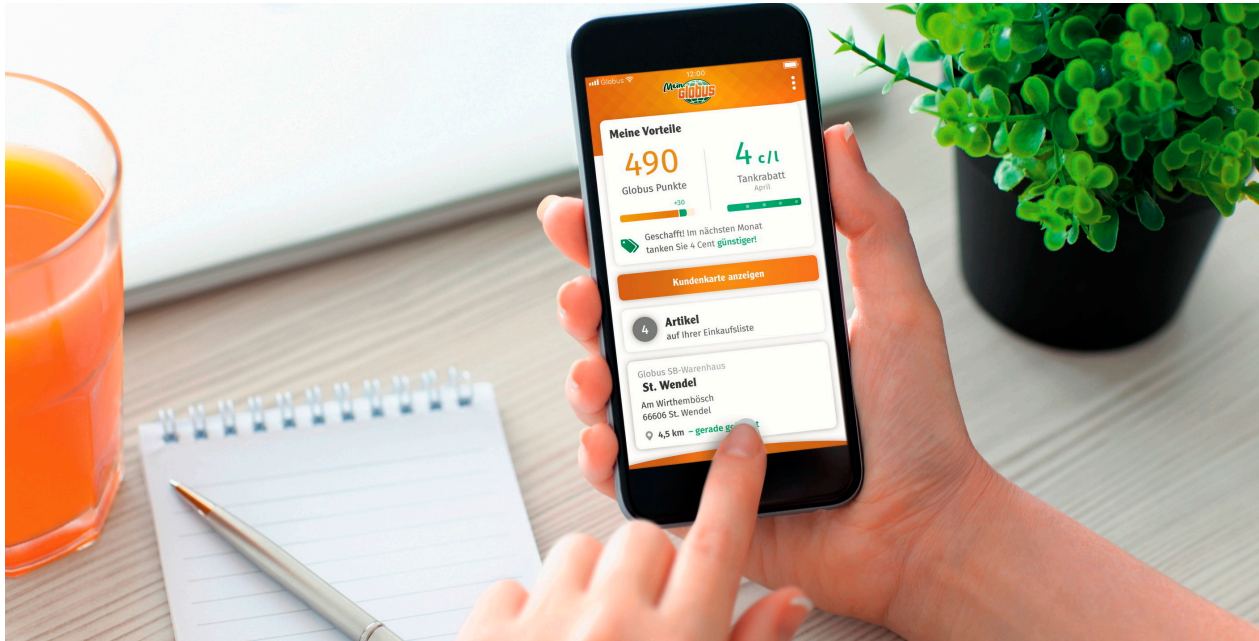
Globus 12:00

Mein Globus

Meine Vorteile

490
Globus Punkte
+30

4 c/l
Tankrabatt
April

Geschafft! Im nächsten Monat tanken Sie 4 Cent günstiger!

Kundenkarte anzeigen

4 Artikel
auf Ihrer Einkaufsliste

Globus SB-Warenhaus
St. Wendel
Am Wirthembösch
66606 St. Wendel
4,5 km – gerade ge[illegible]t